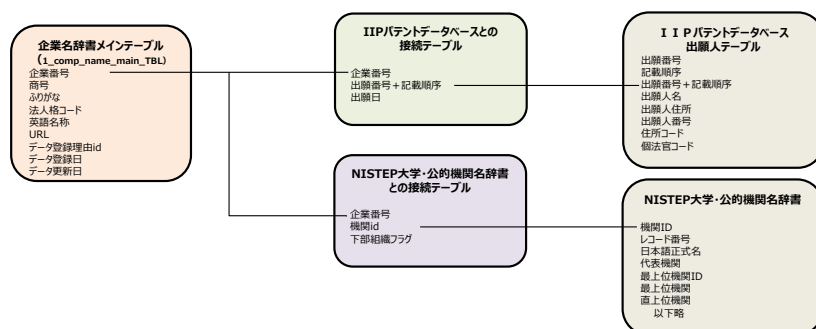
企業名辞書メインテーブル
（1_comp_name_main_TBL）
企業番号
商号
ふりがな
法人格コード
英語名称
URL
データ登録理由id
データ登録日
データ更新日

IIPパテントデータベースとの
接続テーブル
企業番号
出願番号＋記載順序
出願日

ＩＩＰパテントデータベース
出願人テーブル
出願番号
記載順序
出願番号＋記載順序
出願人名
出願人住所
出願人番号
住所コード
個法官コード

NISTEP大学・公的機関名辞書
との接続テーブル
企業番号
機関id
下部組織フラグ

NISTEP大学・公的機関名辞書
機関ID
レコード番号
日本語正式名
代表機関
最上位機関ID
最上位機関
直上位機関
以下略